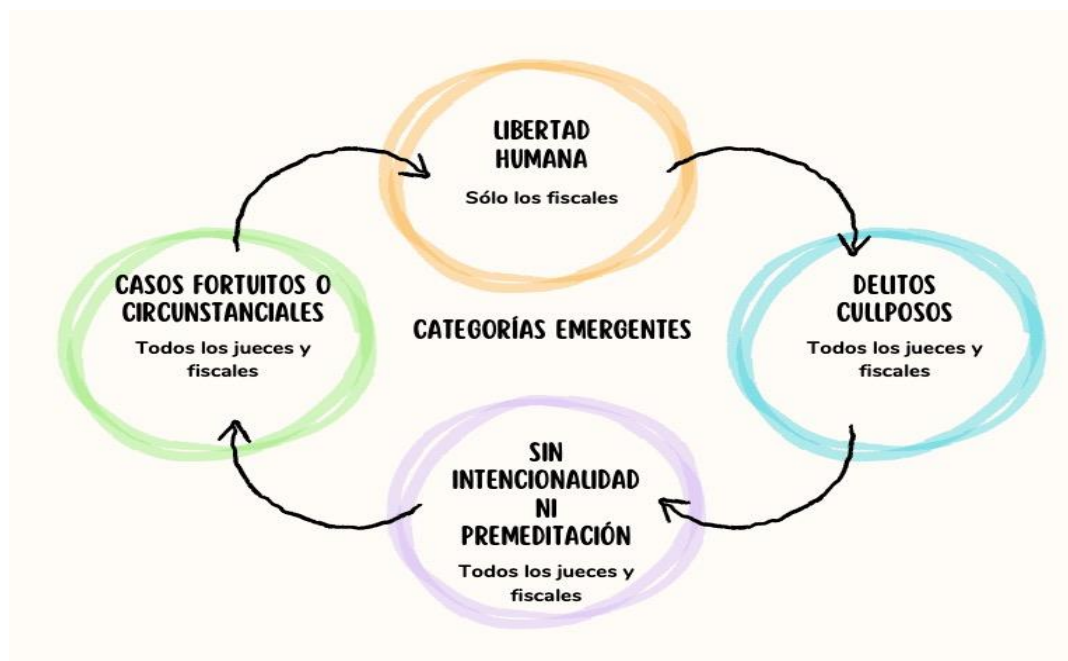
LIBERTAD HUMANA

Sólo los fiscales

DELITOS CULLPOSOS

Todos los jueces y fiscales

SIN INTENCIONALIDAD NI PREMEDITACIÓN

Todos los jueces y fiscales

CASOS FORTUITOS O CIRCUNSTANCIALES

Todos los jueces y fiscales

CATEGORÍAS EMERGENTES